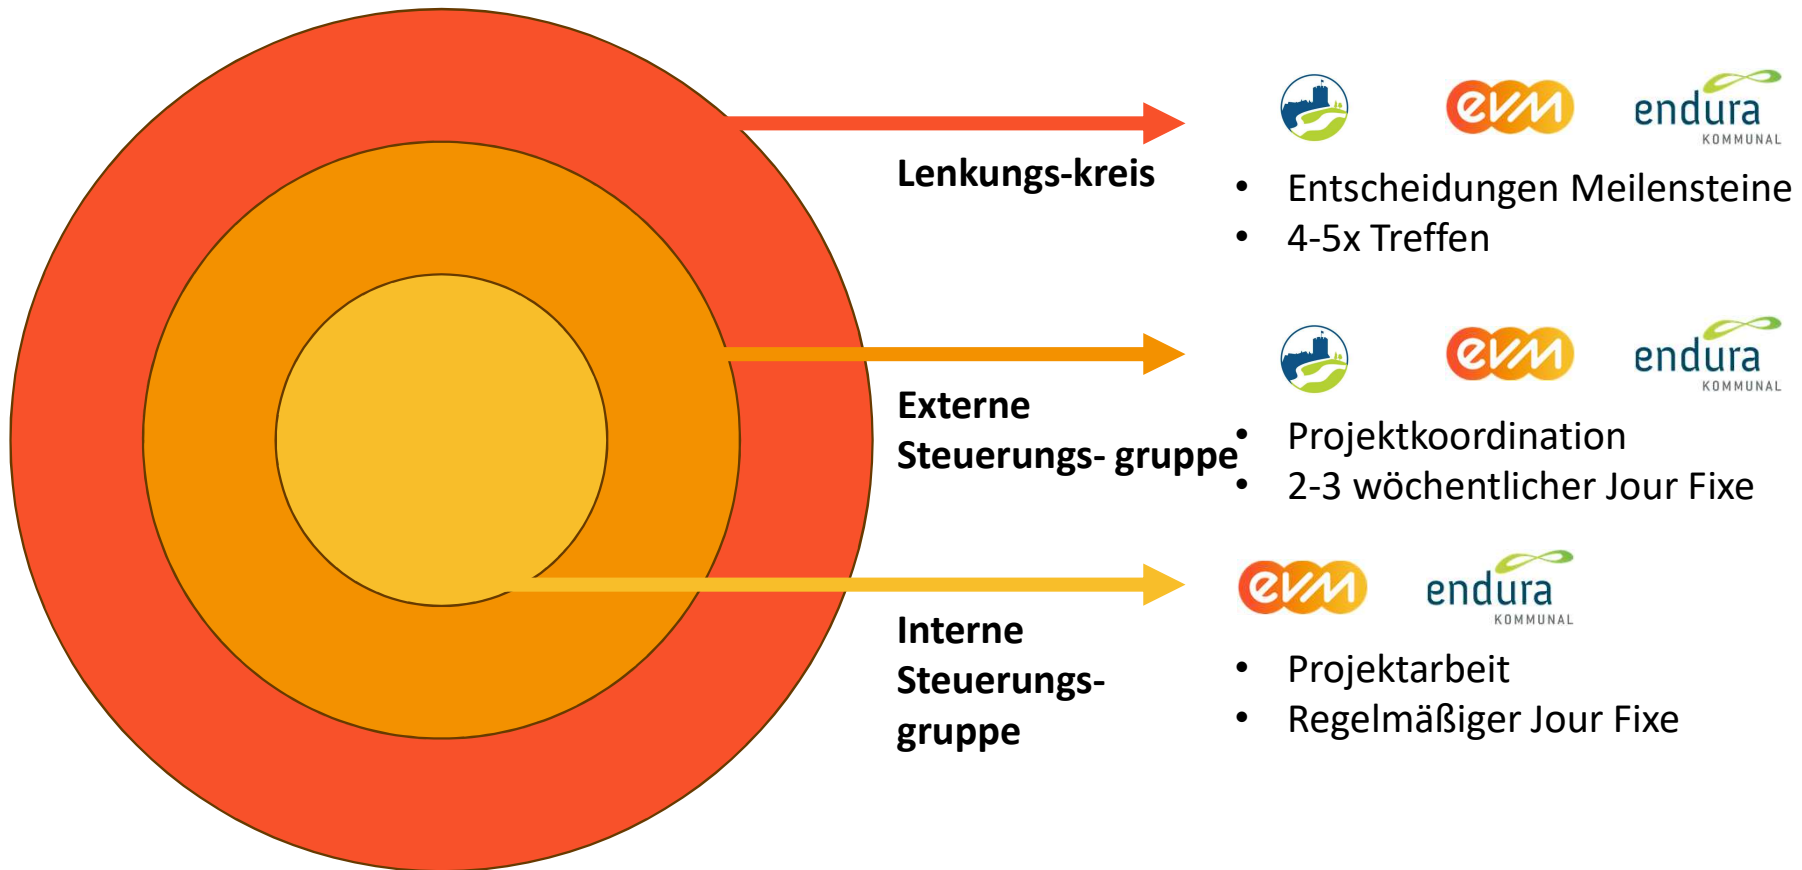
Lenkungs-kreis

evm endura KOMMUNAL

- Entscheidungen Meilensteine
- 4-5x Treffen

Externe Steuerungs- gruppe

evm endura KOMMUNAL

- Projektkoordination
- 2-3 wöchentlicher Jour Fixe

Interne Steuerungs-gruppe

evm endura KOMMUNAL

- Projektarbeit
- Regelmäßiger Jour Fixe